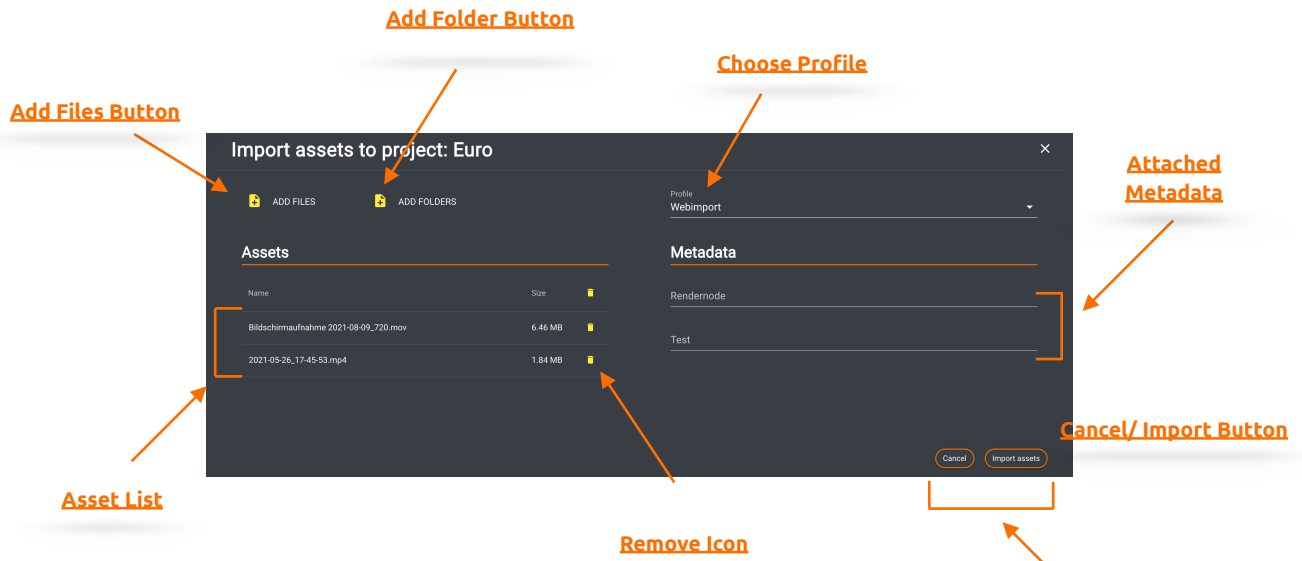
Add Folder Button

Choose Profile

Add Files Button

Import assets to project: Euro

×

ADD FILES

ADD FOLDERS

Profile
Webimport

Attached Metadata

Assets

Metadata

| Name | Size |
|---|---|
| Bildschirmaufnahme 2021-08-09_720.mov | 6.46 MB |
| 2021-05-26_17-45-53.mp4 | 1.84 MB |

Rendermode

Test

Cancel/ Import Button

Cancel

Import assets

Asset List

Remove Icon